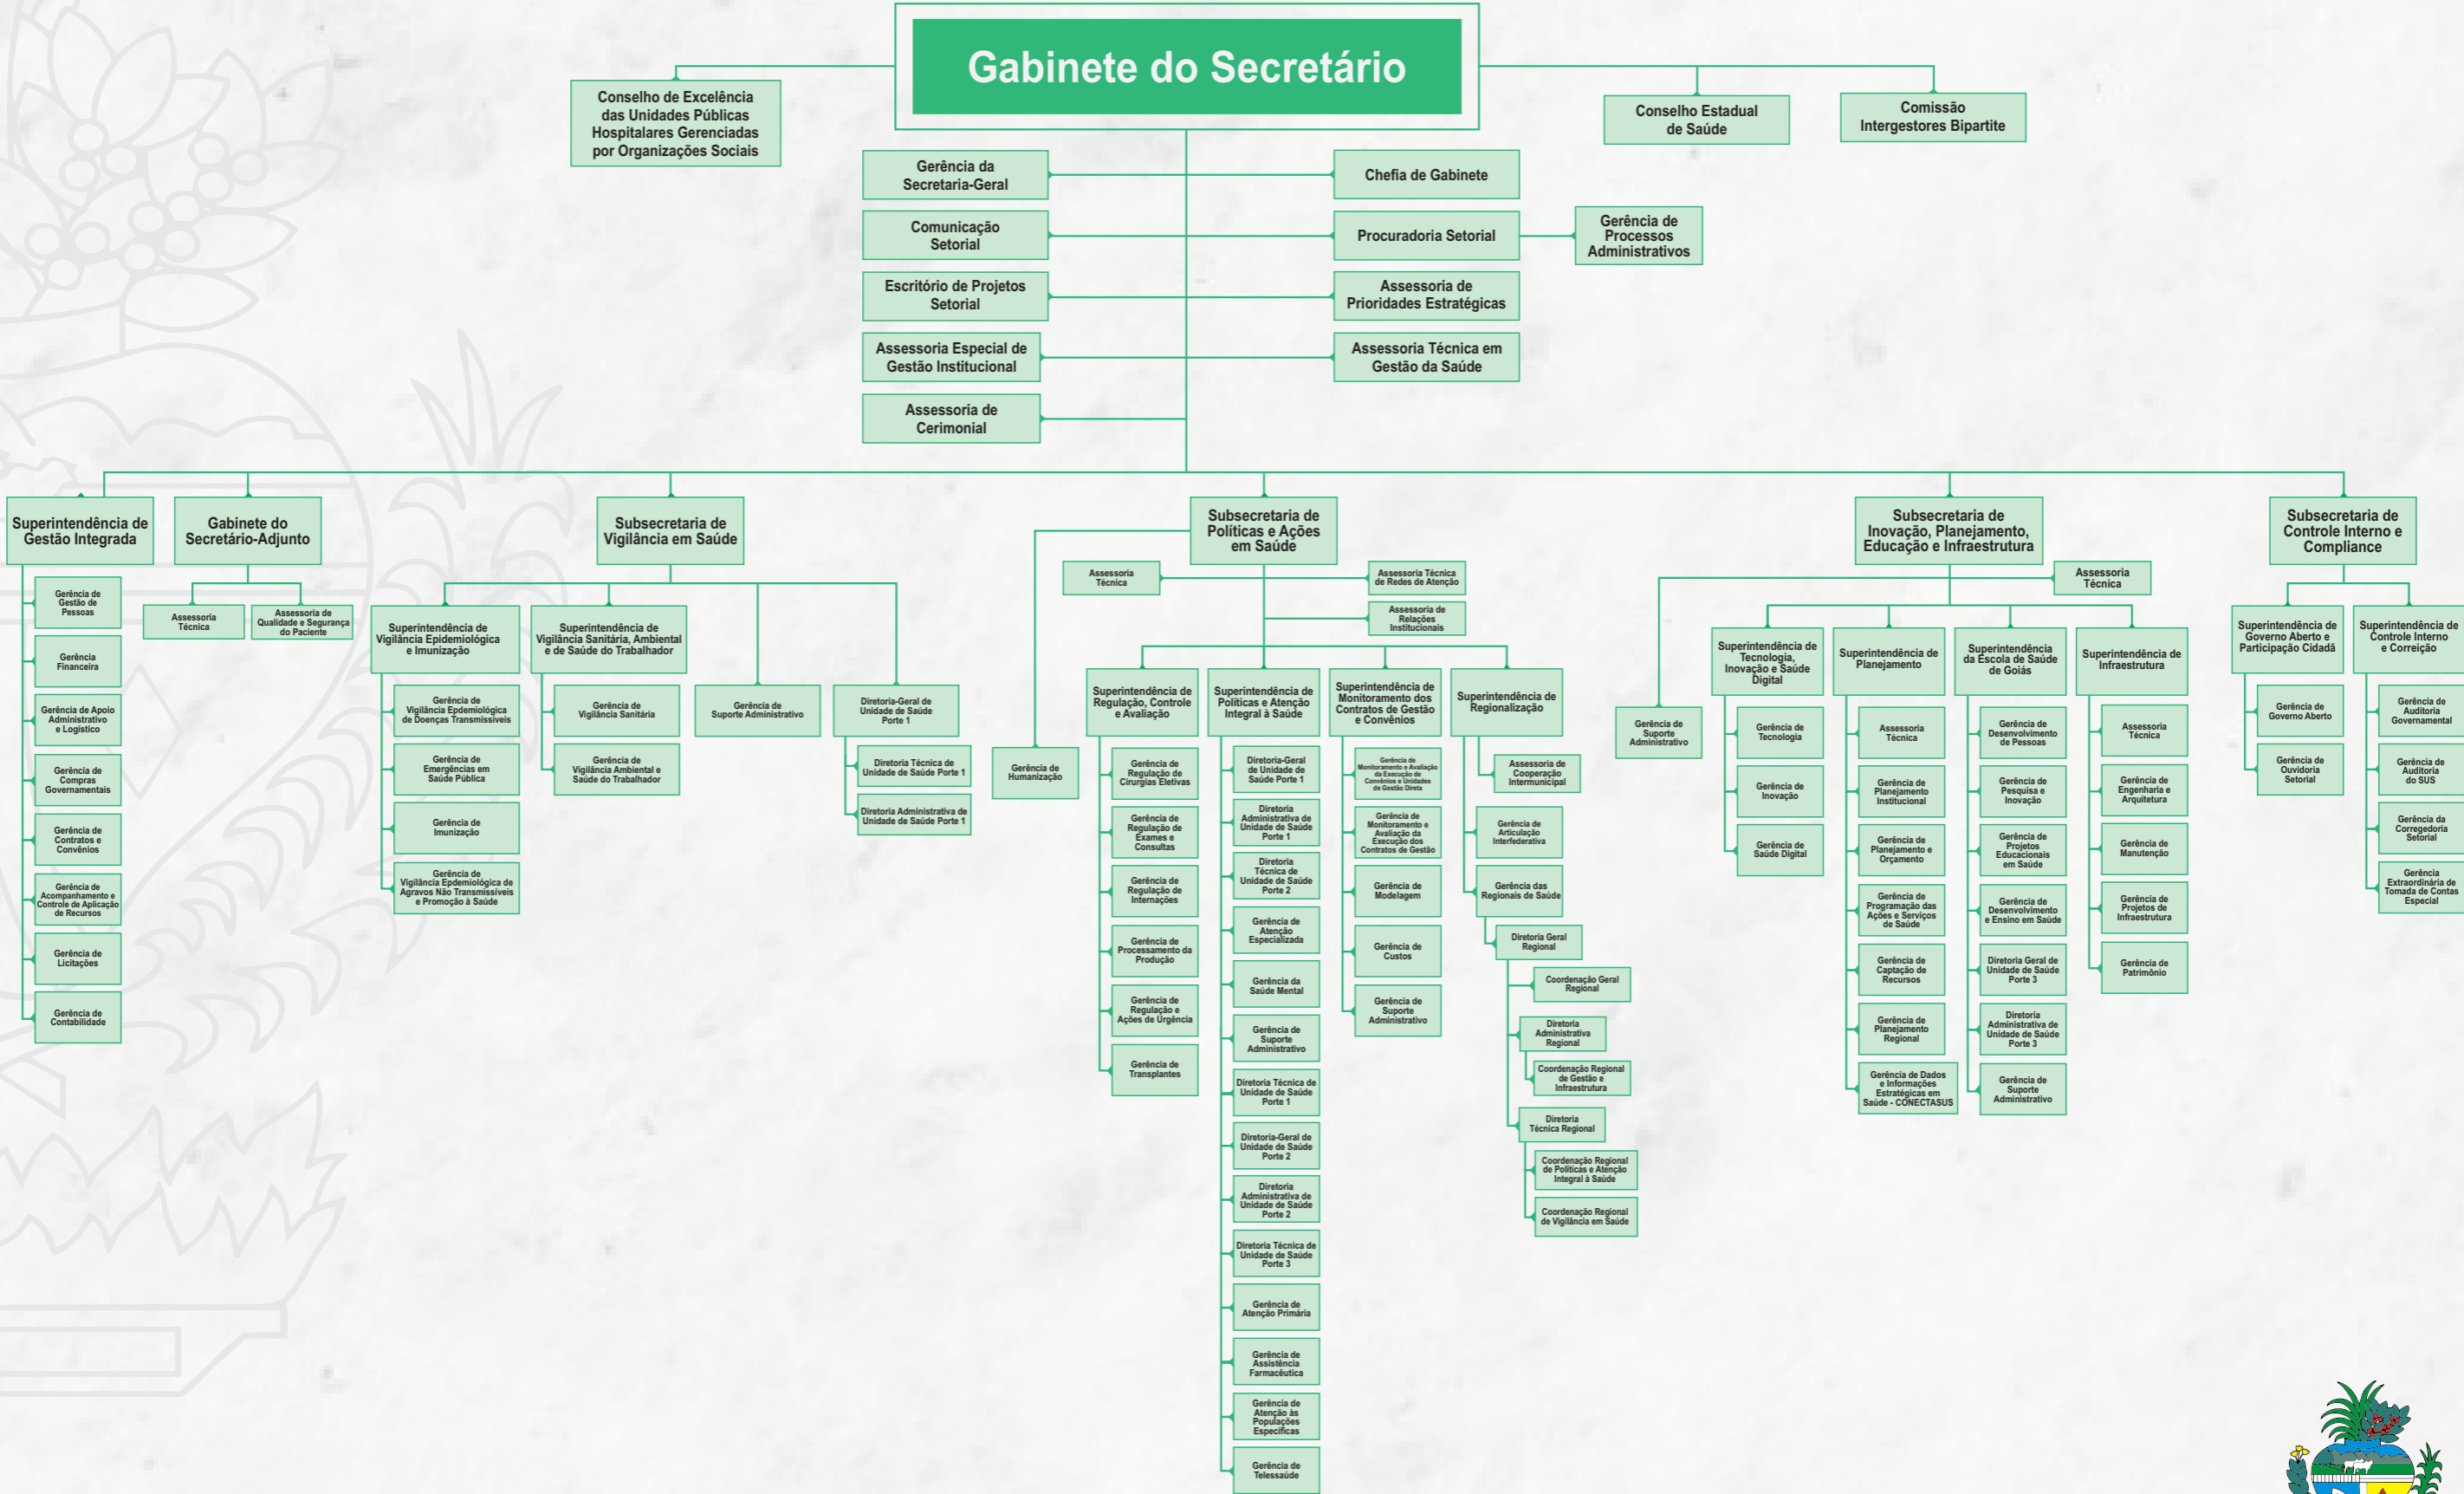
Gabinete do Secretário

Conselho de Excelência das Unidades Públicas Hospitalares Gerenciadas por Organizações Sociais

Conselho Estadual de Saúde

Comissão Intergestores Bipartite

Gerência da Secretaria-Geral

Comunicação Setorial

Escritório de Projetos Setorial

Assessoria Especial de Gestão Institucional

Assessoria de Cerimonial

Chefia de Gabinete

Procuradoria Setorial

Gerência de Processos Administrativos

Assessoria de Prioridades Estratégicas

Assessoria Técnica em Gestão da Saúde

Superintendência de Gestão Integrada

Gerência de Gestão de Pessoas

Gerência Financeira

Gerência de Apoio Administrativo e Logística

Gerência de Compras Governamentais

Gerência de Contratos e Convênios

Gerência de Acompanhamento e Controle de Aplicação de Recursos

Gerência de Licitações

Gerência de Contabilidade

Gabinete do Secretário-Adjunto

Assessoria Técnica

Assessoria de Qualidade e Segurança do Paciente

Subsecretaria de Vigilância em Saúde

Superintendência de Vigilância Epidemiológica e Imunização

Gerência de Vigilância Epidemiológica de Doenças Transmissíveis

Gerência de Emergências em Saúde Pública

Gerência de Imunização

Gerência de Vigilância Epidemiológica de Agravos Não Transmissíveis e Promoção à Saúde

Superintendência de Vigilância Sanitária, Ambiental e de Saúde do Trabalhador

Gerência de Vigilância Sanitária

Gerência de Vigilância Ambiental e Saúde do Trabalhador

Gerência de Suporte Administrativo

Diretoria-Geral de Unidade de Saúde Porte 1

Diretoria Técnica de Unidade de Saúde Porte 1

Diretoria Administrativa de Unidade de Saúde Porte 1

Subsecretaria de Políticas e Ações em Saúde

Assessoria Técnica

Assessoria Técnica de Redes de Atenção

Assessoria de Relações Institucionais

Gerência de Humanização

Superintendência de Regulação, Controle e Avaliação

Gerência de Regulação de Cirurgias Eletivas

Gerência de Regulação de Exames e Consultas

Gerência de Regulação de Internações

Gerência de Processamento da Produção

Gerência de Regulação e Ações de Urgência

Gerência de Transplantes

Superintendência de Políticas e Atenção Integral à Saúde

Diretoria-Geral de Unidade de Saúde Porte 1

Diretoria Administrativa de Unidade de Saúde Porte 1

Diretoria Técnica de Unidade de Saúde Porte 2

Gerência de Atenção Especializada

Gerência da Saúde Mental

Gerência de Suporte Administrativo

Diretoria Técnica de Unidade de Saúde Porte 1

Diretoria-Geral de Unidade de Saúde Porte 2

Diretoria Administrativa de Unidade de Saúde Porte 2

Diretoria Técnica de Unidade de Saúde Porte 3

Gerência de Atenção Primária

Gerência de Assistência Farmacêutica

Gerência de Atenção às Populações Específicas

Gerência de Telessaúde

Superintendência de Monitoramento dos Contratos de Gestão e Convênios

Gerência de Monitoramento e Avaliação da Execução de Convênios e Unidades de Gestão Direta

Gerência de Monitoramento e Avaliação da Execução dos Contratos de Gestão

Gerência de Modelagem

Gerência de Custos

Gerência de Suporte Administrativo

Superintendência de Regionalização

Assessoria de Cooperação Intermunicipal

Gerência de Articulação Interfederativa

Gerência das Regionais de Saúde

Diretoria Geral Regional

Coordenação Geral Regional

Diretoria Administrativa Regional

Coordenação Regional de Gestão e Infraestrutura

Diretoria Técnica Regional

Coordenação Regional de Políticas e Atenção Integral à Saúde

Coordenação Regional de Vigilância em Saúde

Subsecretaria de Inovação, Planejamento, Educação e Infraestrutura

Assessoria Técnica

Gerência de Suporte Administrativo

Superintendência de Tecnologia, Inovação e Saúde Digital

Gerência de Tecnologia

Gerência de Inovação

Gerência de Saúde Digital

Superintendência de Planejamento

Assessoria Técnica

Gerência de Planejamento Institucional

Gerência de Planejamento e Orçamento

Gerência de Programação das Ações e Serviços de Saúde

Gerência de Captação de Recursos

Gerência de Planejamento Regional

Gerência de Dados e Informações Estratégicas em Saúde - CONECTASUS

Superintendência da Escola de Saúde de Goiás

Gerência de Desenvolvimento de Pessoas

Gerência de Pesquisa e Inovação

Gerência de Projetos Educacionais em Saúde

Gerência de Desenvolvimento e Ensino em Saúde

Diretoria Geral de Unidade de Saúde Porte 3

Diretoria Administrativa de Unidade de Saúde Porte 3

Gerência de Suporte Administrativo

Superintendência de Infraestrutura

Assessoria Técnica

Gerência de Engenharia e Arquitetura

Gerência de Manutenção

Gerência de Projetos de Infraestrutura

Gerência de Patrimônio

Subsecretaria de Controle Interno e Compliance

Superintendência de Governo Aberto e Participação Cidadã

Gerência de Governo Aberto

Gerência de Ouvidoria Setorial

Superintendência de Controle Interno e Correição

Gerência de Auditoria Governamental

Gerência de Auditoria do SUS

Gerência da Corregedoria Setorial

Gerência Extraordinária de Tomada de Contas Especial